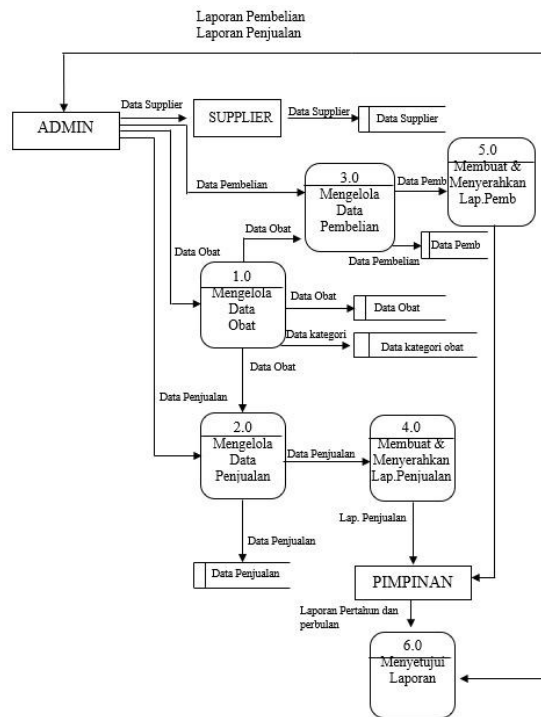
Laporan Pembelian
Laporan Penjualan

ADMIN

Data Supplier

SUPPLIER

Data Supplier

Data Supplier

5.0
Membuat & Menyerahkan Lap.Pemb

Data Pembelian

3.0
Mengelola Data Pembelian

Data Pemb

Data Obat

Data Obat

Data Pembelian

Data Pemb

1.0
Mengelola Data Obat

Data Obat

Data Obat

Data kategori

Data kategori obat

Data Obat

Data Penjualan

2.0
Mengelola Data Penjualan

Data Penjualan

4.0
Membuat & Menyerahkan Lap.Penjualan

Lap. Penjualan

Data Penjualan

Data Penjualan

PIMPINAN

Laporan Pertahun dan perbulan

6.0
Menyetujui Laporan